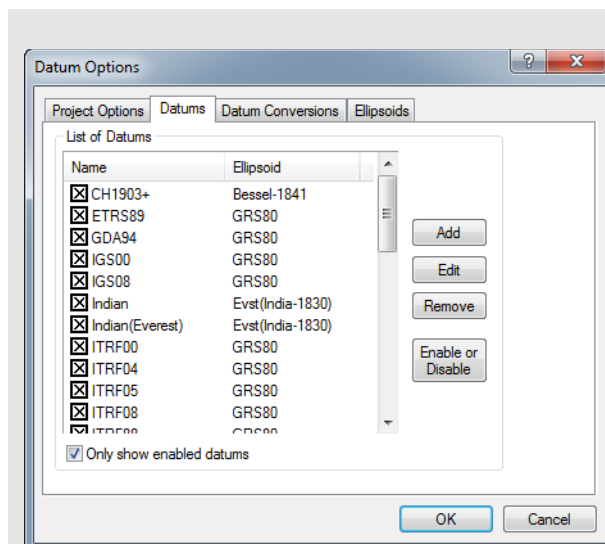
Datum Options

?

X

Project Options | Datums | Datum Conversions | Ellipsoids

List of Datums

| Name | Ellipsoid |
|---|---|
| CH1903+ | Bessel-1841 |
| ETRS89 | GRS80 |
| GDA94 | GRS80 |
| IGS00 | GRS80 |
| IGS08 | GRS80 |
| Indian | Evst(India-1830) |
| Indian(Everest) | Evst(India-1830) |
| ITRF00 | GRS80 |
| ITRF04 | GRS80 |
| ITRF05 | GRS80 |
| ITRF08 | GRS80 |
| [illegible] | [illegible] |

Add

Edit

Remove

Enable or Disable

Only show enabled datums

OK

Cancel